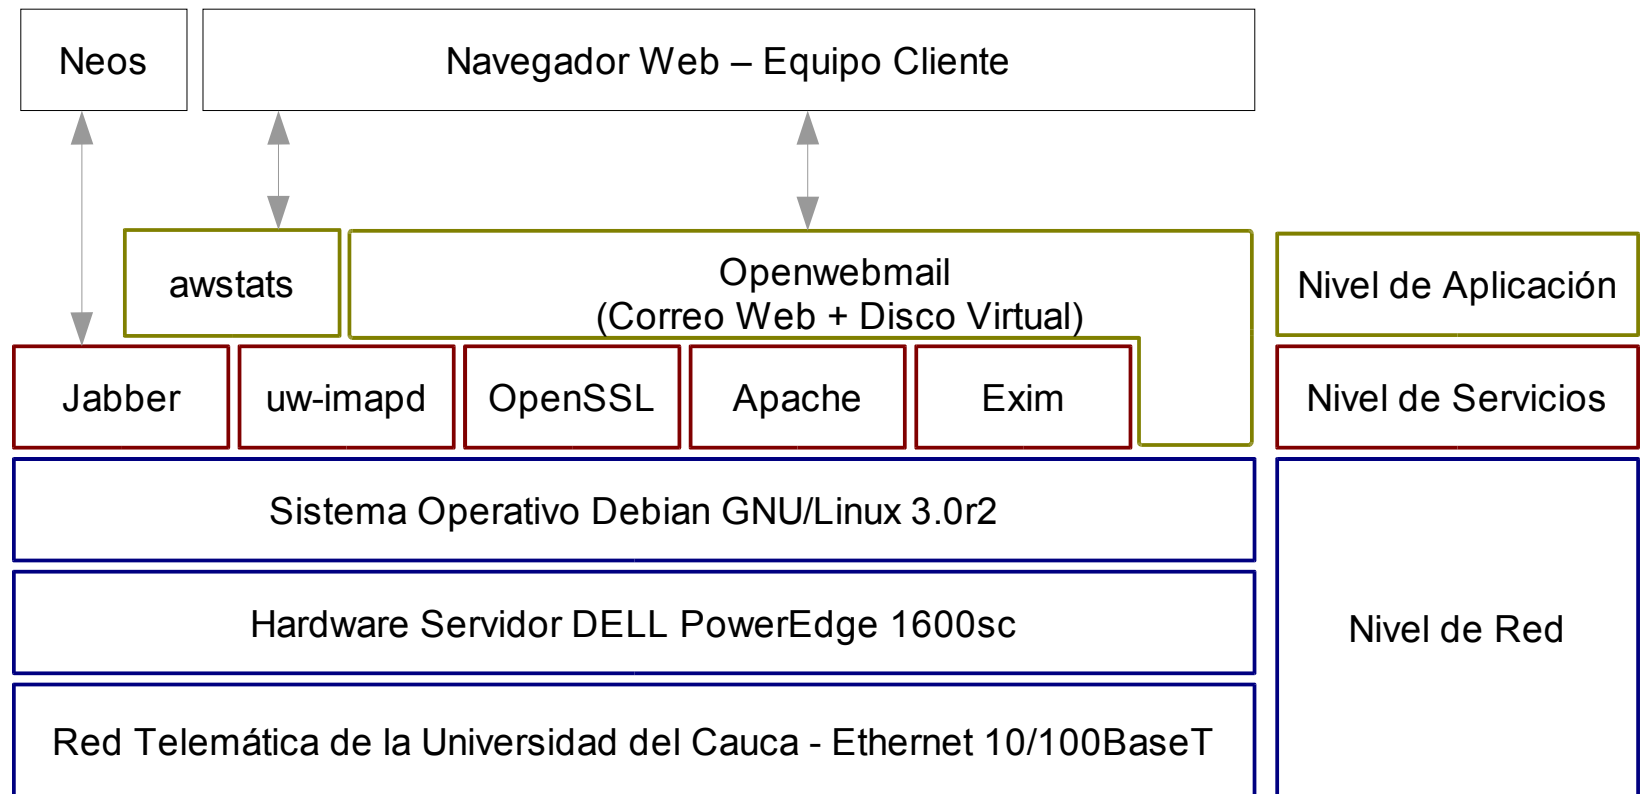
Neos

Navegador Web – Equipo Cliente

awstats

Openwebmail
(Correo Web + Disco Virtual)

Nivel de Aplicación

Jabber

uw-imapd

OpenSSL

Apache

Exim

Nivel de Servicios

Sistema Operativo Debian GNU/Linux 3.0r2

Hardware Servidor DELL PowerEdge 1600sc

Red Telemática de la Universidad del Cauca - Ethernet 10/100BaseT

Nivel de Red